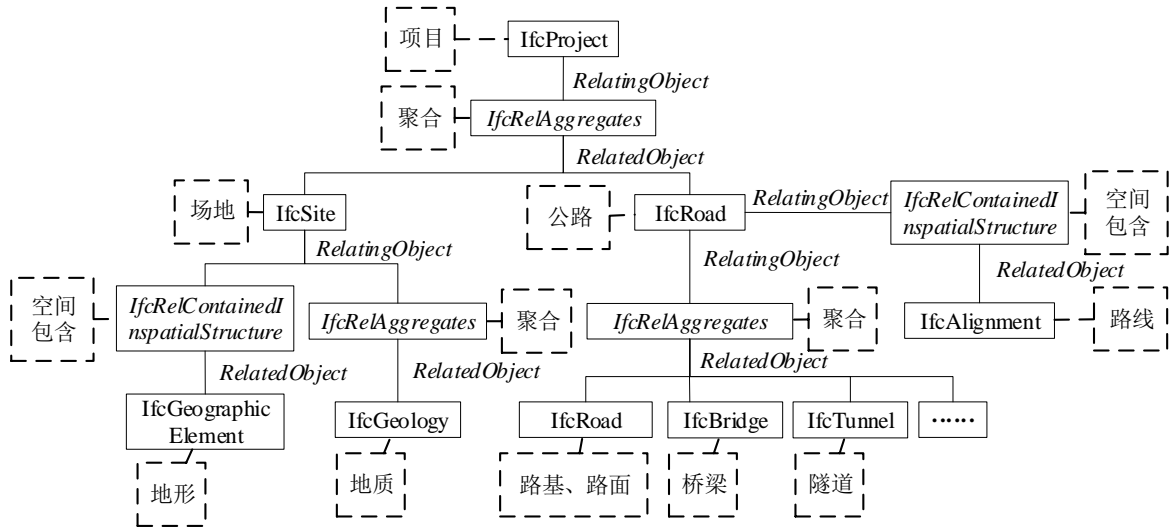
项目
IfcProject
RelatingObject
聚合
IfcRelAggregates
RelatedObject
场地
IfcSite
公路
IfcRoad
RelatingObject
IfcRelContainedInspatialStructure
空间包含
RelatingObject
RelatingObject
RelatedObject
空间包含
IfcRelContainedInspatialStructure
IfcRelAggregates
聚合
IfcRelAggregates
聚合
IfcAlignment
路线
RelatedObject
RelatedObject
RelatedObject
IfcGeographic Element
IfcGeology
IfcRoad
IfcBridge
IfcTunnel
……
地形
地质
路基、路面
桥梁
隧道